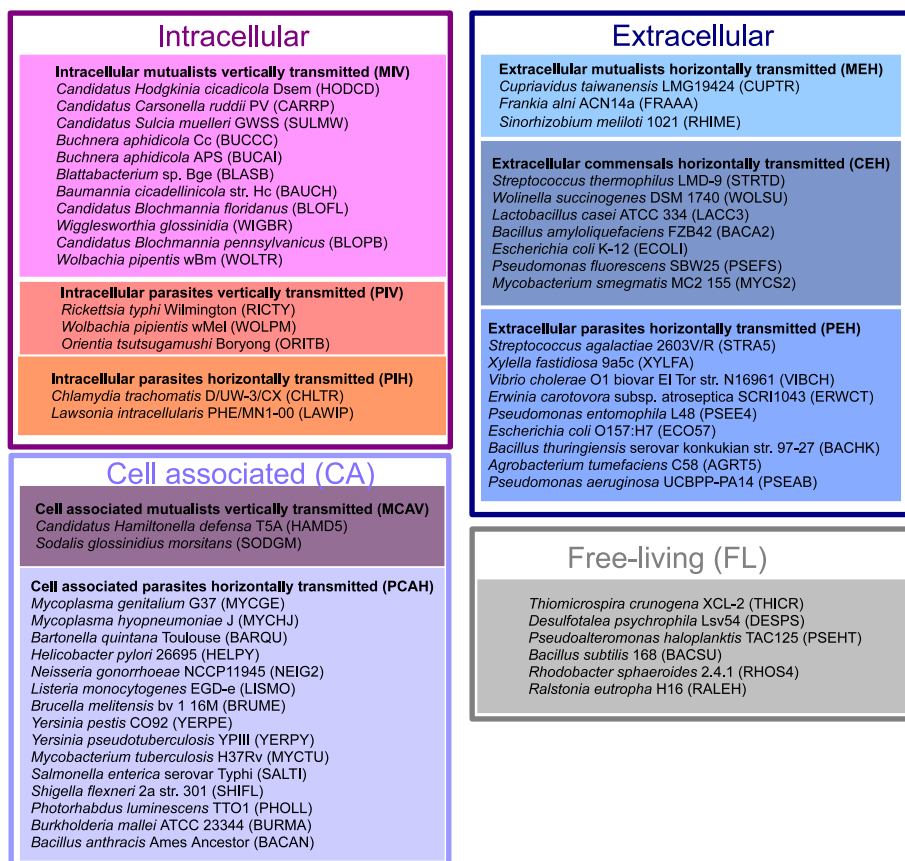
Intracellular

Intracellular mutualists vertically transmitted (MIV)
Candidatus Hodgkinia cicadicola Dsem (HODCD)
Candidatus Carsonella ruddii PV (CARRP)
Candidatus Sulcia muelleri GWSS (SULMW)
Buchnera aphidicola Cc (BUCCC)
Buchnera aphidicola APS (BUCAI)
Blattabacterium sp. Bge (BLASB)
Baumannia cicadellinicola str. Hc (BAUCH)
Candidatus Blochmannia floridanus (BLOFL)
Wigglesworthia glossinidia (WIGBR)
Candidatus Blochmannia pennsylvanicus (BLOPB)
Wolbachia pipentis wBm (WOLTR)

Intracellular parasites vertically transmitted (PIV)
Rickettsia typhi Wilmington (RICTY)
Wolbachia pipientis wMel (WOLPM)
Orientia tsutsugamushi Boryong (ORITB)

Intracellular parasites horizontally transmitted (PIH)
Chlamydia trachomatis D/UW-3/CX (CHLTR)
Lawsonia intracellularis PHE/MN1-00 (LAWIP)

Cell associated (CA)

Cell associated mutualists vertically transmitted (MCAV)
Candidatus Hamiltonella defensa T5A (HAMD5)
Sodalis glossinidius morsitans (SODGM)

Cell associated parasites horizontally transmitted (PCAH)
Mycoplasma genitalium G37 (MYCGE)
Mycoplasma hyopneumoniae J (MYCHJ)
Bartonella quintana Toulouse (BARQU)
Helicobacter pylori 26695 (HELPY)
Neisseria gonorrhoeae NCCP11945 (NEIG2)
Listeria monocytogenes EGD-e (LISMO)
Brucella melitensis bv 1 16M (BRUME)
Yersinia pestis CO92 (YERPE)
Yersinia pseudotuberculosis YPIII (YERPY)
Mycobacterium tuberculosis H37Rv (MYCTU)
Salmonella enterica serovar Typhi (SALTI)
Shigella flexneri 2a str. 301 (SHIFL)
Photorhabdus luminescens TTO1 (PHOLL)
Burkholderia mallei ATCC 23344 (BURMA)
Bacillus anthracis Ames Ancestor (BACAN)

Extracellular

Extracellular mutualists horizontally transmitted (MEH)
Cupriavidus taiwanensis LMG19424 (CUPTR)
Frankia alni ACN14a (FRAAA)
Sinorhizobium meliloti 1021 (RHIME)

Extracellular commensals horizontally transmitted (CEH)
Streptococcus thermophilus LMD-9 (STRTD)
Wolinella succinogenes DSM 1740 (WOLSU)
Lactobacillus casei ATCC 334 (LACC3)
Bacillus amyloliquefaciens FZB42 (BACA2)
Escherichia coli K-12 (ECOLI)
Pseudomonas fluorescens SBW25 (PSEFS)
Mycobacterium smegmatis MC2 155 (MYCS2)

Extracellular parasites horizontally transmitted (PEH)
Streptococcus agalactiae 2603V/R (STRA5)
Xylella fastidiosa 9a5c (XYLFA)
Vibrio cholerae O1 biovar El Tor str. N16961 (VIBCH)
Erwinia carotovora subsp. atroseptica SCRI1043 (ERWCT)
Pseudomonas entomophila L48 (PSEE4)
Escherichia coli O157:H7 (ECO57)
Bacillus thuringiensis serovar konkukian str. 97-27 (BACHK)
Agrobacterium tumefaciens C58 (AGRT5)
Pseudomonas aeruginosa UCBPP-PA14 (PSEAB)

Free-living (FL)

Thiomicrospira crunogena XCL-2 (THICR)
Desulfotalea psychrophila Lsv54 (DESPS)
Pseudoalteromonas haloplanktis TAC125 (PSEHT)
Bacillus subtilis 168 (BACSU)
Rhodobacter sphaeroides 2.4.1 (RHOS4)
Ralstonia eutropha H16 (RALEH)